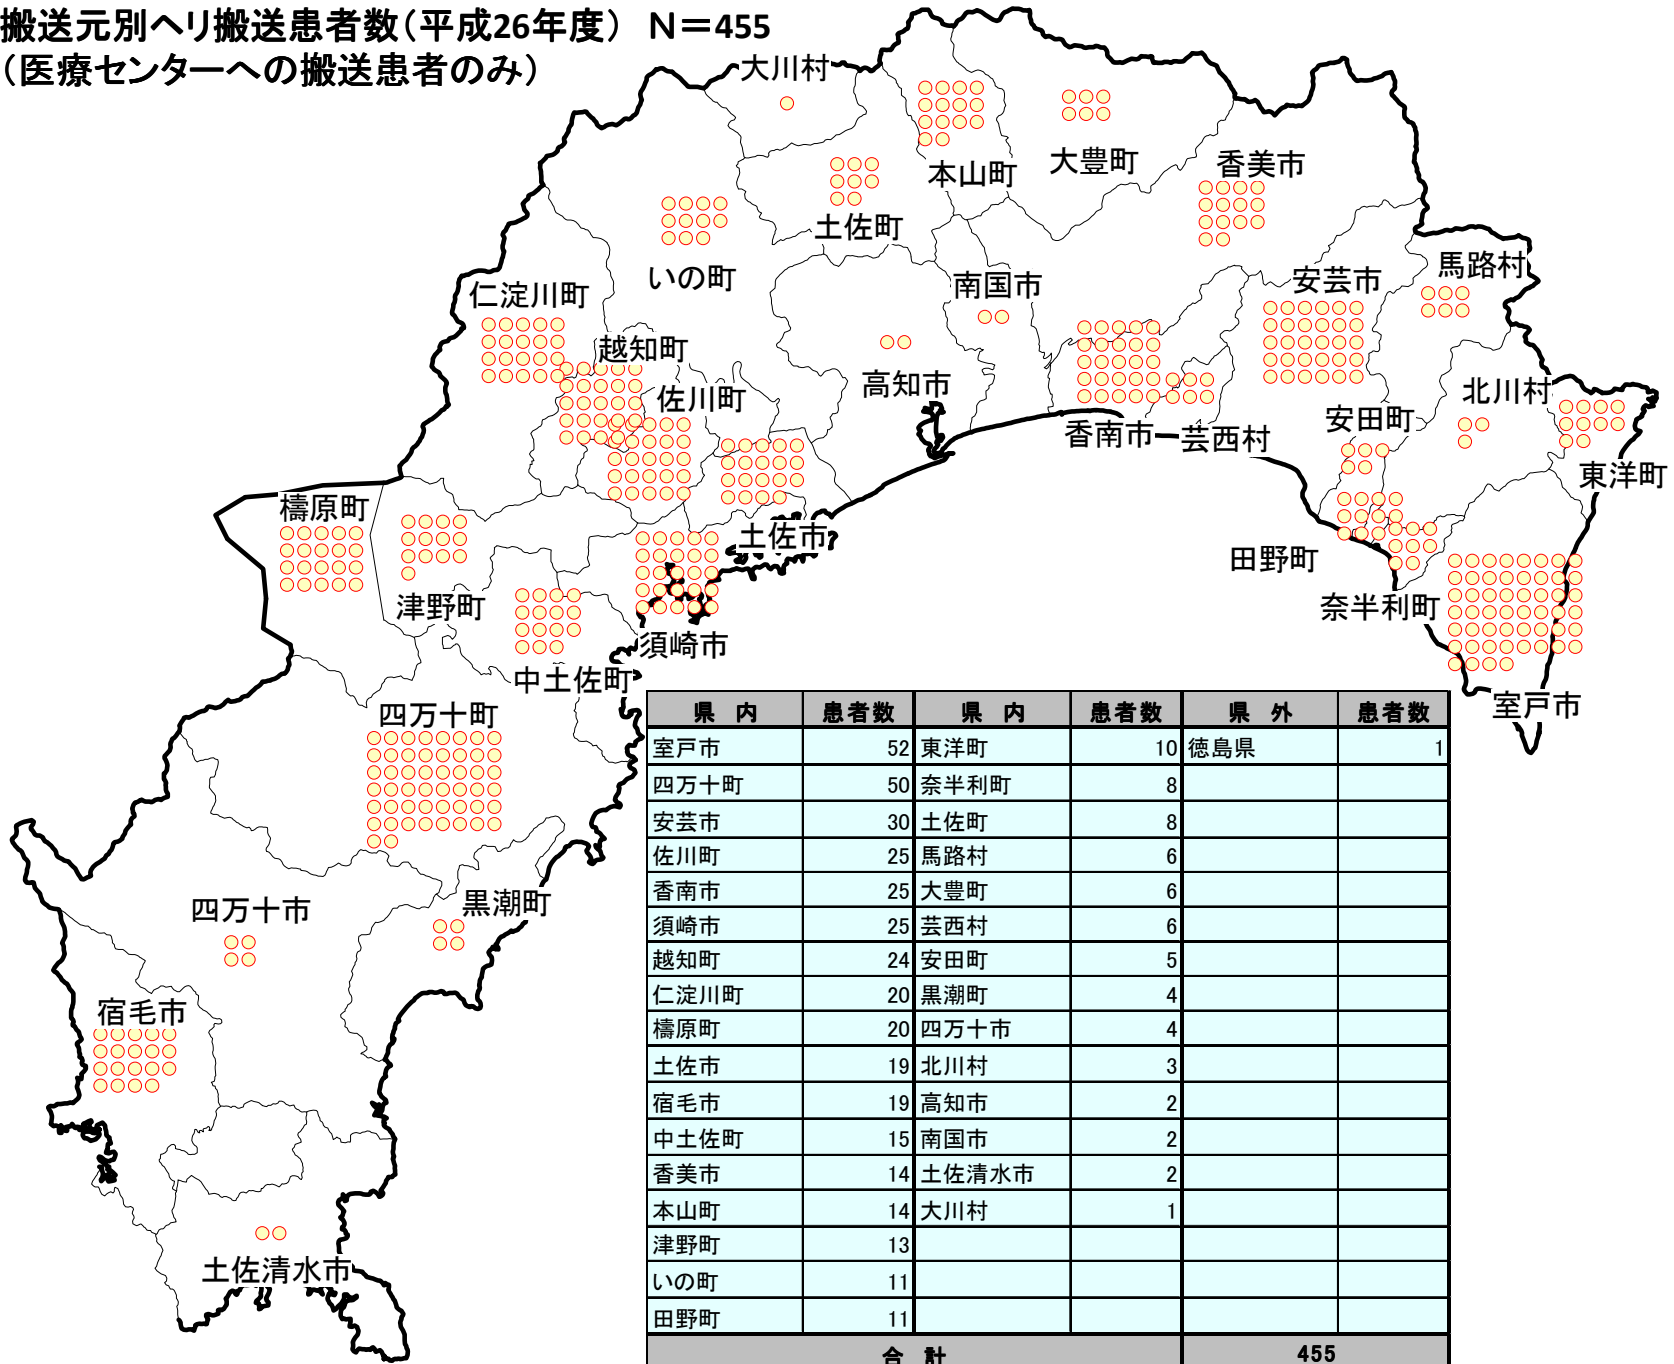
搬送元別ヘリ搬送患者数（平成26年度） N＝455
（医療センターへの搬送患者のみ）

大川村
本山町
大豊町
香美市
土佐町
いの町
南国市
馬路村
安芸市
仁淀川町
越知町
佐川町
高知市
北川村
香南市
芸西村
安田町
東洋町
檮原町
土佐市
田野町
津野町
奈半利町
須崎市
中土佐町
室戸市
四万十町
四万十市
黒潮町
宿毛市
土佐清水市

| 県　内 | 患者数 | 県　内 | 患者数 | 県　外 | 患者数 |
|---|---|---|---|---|---|
| 室戸市 | 52 | 東洋町 | 10 | 徳島県 | 1 |
| 四万十町 | 50 | 奈半利町 | 8 | | |
| 安芸市 | 30 | 土佐町 | 8 | | |
| 佐川町 | 25 | 馬路村 | 6 | | |
| 香南市 | 25 | 大豊町 | 6 | | |
| 須崎市 | 25 | 芸西村 | 6 | | |
| 越知町 | 24 | 安田町 | 5 | | |
| 仁淀川町 | 20 | 黒潮町 | 4 | | |
| 檮原町 | 20 | 四万十市 | 4 | | |
| 土佐市 | 19 | 北川村 | 3 | | |
| 宿毛市 | 19 | 高知市 | 2 | | |
| 中土佐町 | 15 | 南国市 | 2 | | |
| 香美市 | 14 | 土佐清水市 | 2 | | |
| 本山町 | 14 | 大川村 | 1 | | |
| 津野町 | 13 | | | | |
| いの町 | 11 | | | | |
| 田野町 | 11 | | | | |
| 合　計 | | | | 455 | |